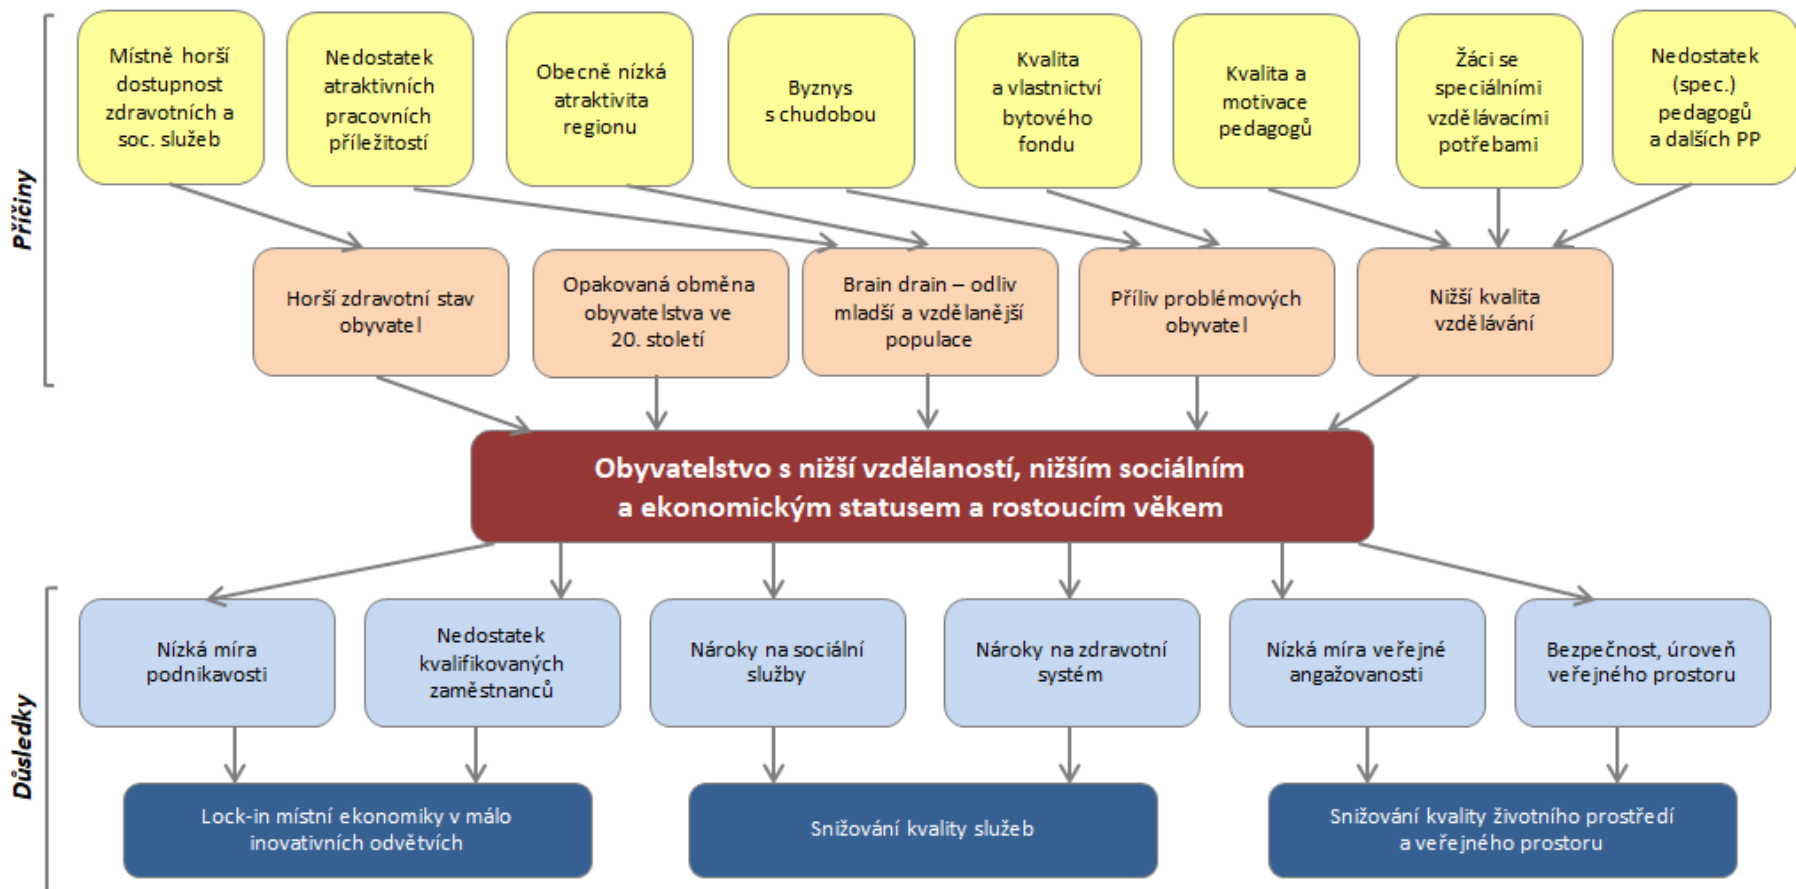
Příčiny

Místně horší dostupnost zdravotních a soc. služeb

Nedostatek atraktivních pracovních příležitostí

Obecně nízká atraktivita regionu

Byznys s chudobou

Kvalita a vlastnictví bytového fondu

Kvalita a motivace pedagogů

Žáci se speciálními vzdělávacími potřebami

Nedostatek (spec.) pedagogů a dalších PP

Horší zdravotní stav obyvatel

Opakovaná obměna obyvatelstva ve 20. století

Brain drain – odliv mladší a vzdělanější populace

Příliv problémových obyvatel

Nižší kvalita vzdělávání

Obyvatelstvo s nižší vzdělaností, nižším sociálním a ekonomickým statusem a rostoucím věkem

Důsledky

Nízká míra podnikavosti

Nedostatek kvalifikovaných zaměstnanců

Nároky na sociální služby

Nároky na zdravotní systém

Nízká míra veřejné angažovanosti

Bezpečnost, úroveň veřejného prostoru

Lock-in místní ekonomiky v málo inovativních odvětvích

Snižování kvality služeb

Snižování kvality životního prostředí a veřejného prostoru